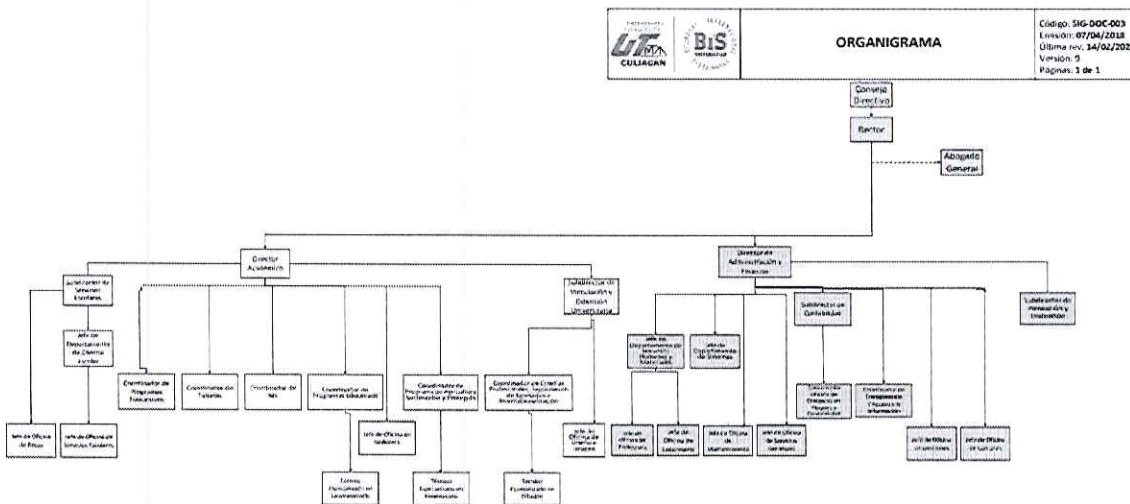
UT CULIACÁN | BIS

ORGANIGRAMA

Código: SIG-DOC-003
Emisión: 07/04/2018
Última rev. 14/02/202
Versión: 5
Páginas: 1 de 1

Consejo Directivo

Rector

Abogado General

Director Académico

Subdirector de Servicios Escolares

Jefe de Departamento de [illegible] Escolar

Jefe de Oficina de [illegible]

Jefe de Oficina de Servicios Escolares

Coordinador de Programas Educativos

Coordinador de Tutorías

Coordinador de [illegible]

Coordinador de Programas Educativos

Jefe de Oficina de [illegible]

Técnico Especializado en Laboratorio

Coordinador de Programa de Agricultura Sustentable y Protegida

Técnico Especializado en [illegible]

Subdirector de Vinculación y Extensión Universitaria

Coordinador de Estadías Profesionales, Seguimiento de Egresados e Internacionalización

Técnico Especializado en Difusión

Jefe de Oficina de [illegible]

Director de Administración y Finanzas

Jefe de Departamento de Recursos Humanos y Materiales

Jefe de Oficina de Personal

Jefe de Oficina de Suministros

Jefe de Departamento de Sistemas

Jefe de Oficina de Mantenimiento

Jefe de Oficina de Servicios Generales

Subdirector de Contabilidad

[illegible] Presupuesto y Contabilidad

Encargado de Transparencia y Acceso a la Información

Jefe de Oficina de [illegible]

Jefe de Oficina de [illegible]

Subdirector de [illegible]